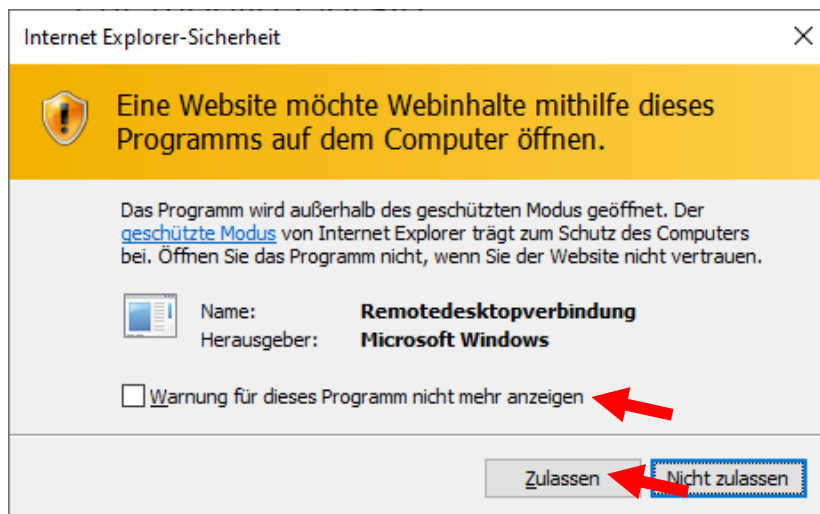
Internet Explorer-Sicherheit

Eine Website möchte Webinhalte mithilfe dieses Programms auf dem Computer öffnen.

Das Programm wird außerhalb des geschützten Modus geöffnet. Der geschützte Modus von Internet Explorer trägt zum Schutz des Computers bei. Öffnen Sie das Programm nicht, wenn Sie der Website nicht vertrauen.

| Name: | Remotedesktopverbindung |
|---|---|
| Herausgeber: | Microsoft Windows |

Warnung für dieses Programm nicht mehr anzeigen

Zulassen

Nicht zulassen